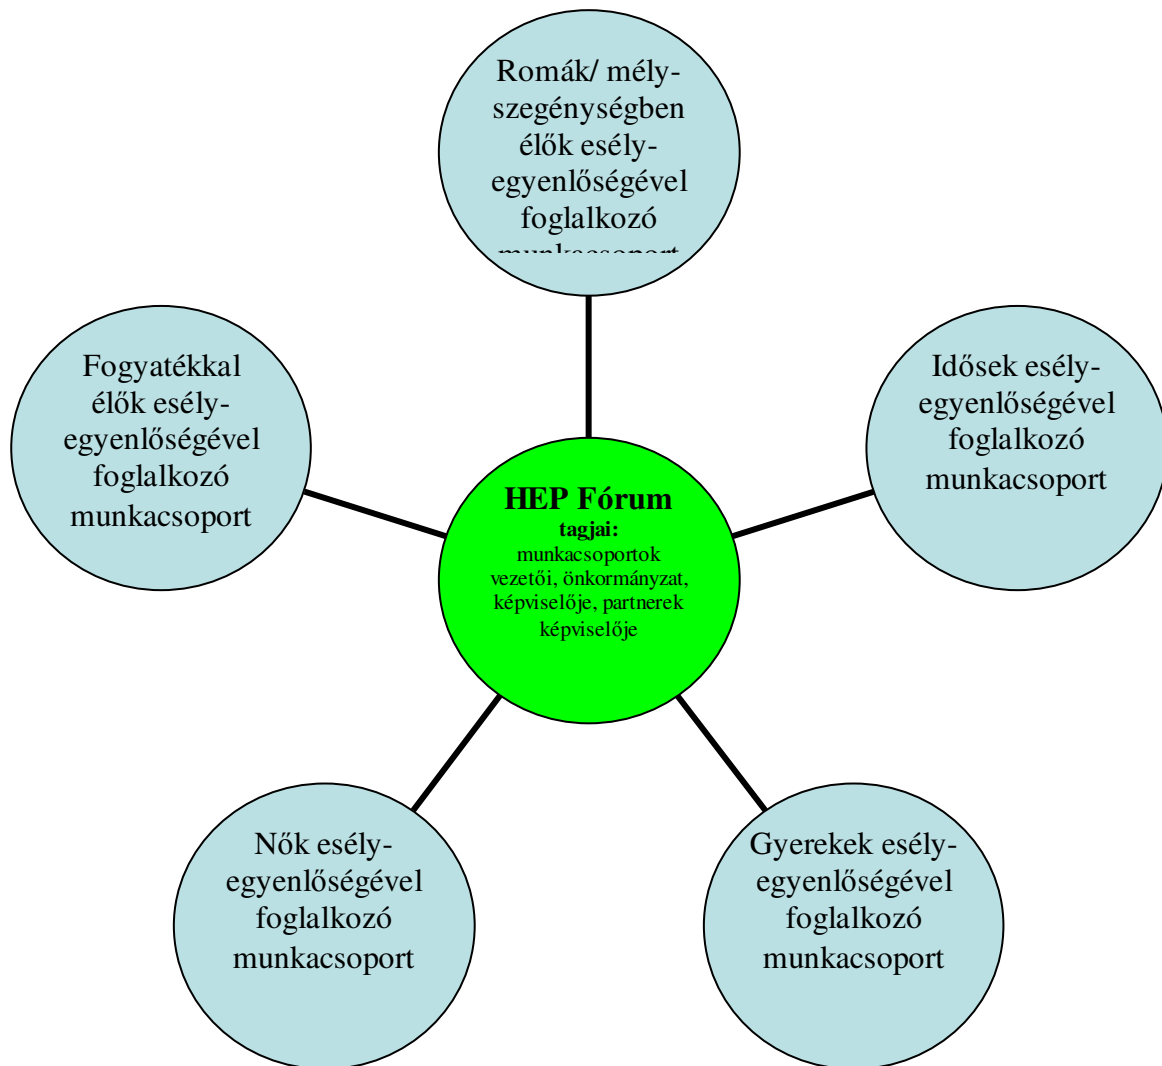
Romák/ mély-szegénységben élők esély-egyenlőségével foglalkozó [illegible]

Fogyatékkal élők esély-egyenlőségével foglalkozó munkacsoport

Idősek esély-egyenlőségével foglalkozó munkacsoport

**HEP Fórum**
**tagjai:**
munkacsoportok vezetői, önkormányzat, képviselője, partnerek képviselője

Nők esély-egyenlőségével foglalkozó munkacsoport

Gyerekek esély-egyenlőségével foglalkozó munkacsoport